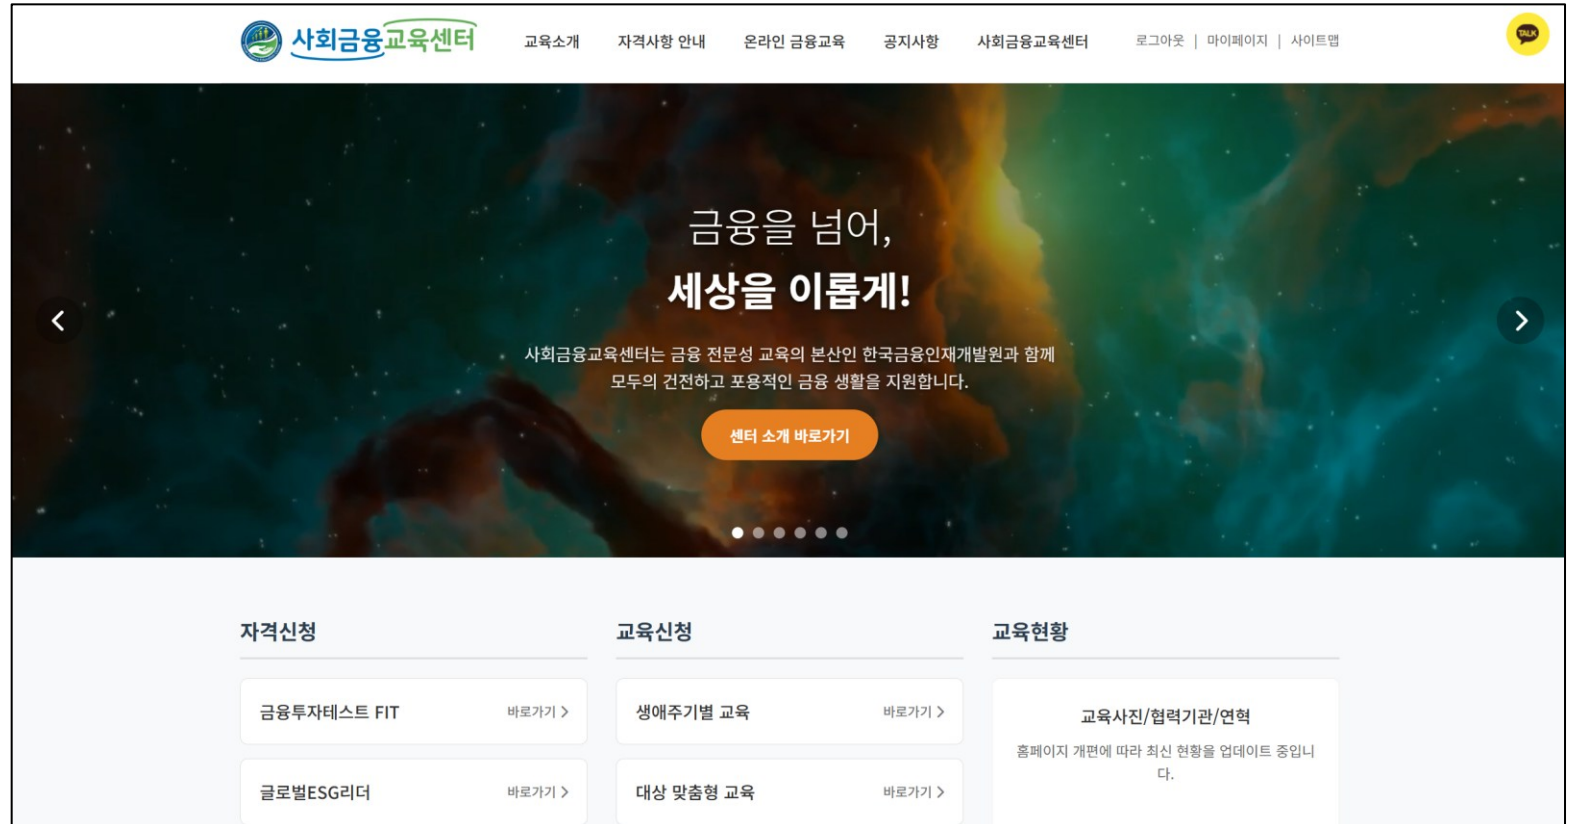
사회금융교육센터

교육소개 자격사항 안내 온라인 금융교육 공지사항 사회금융교육센터

로그아웃 | 마이페이지 | 사이트맵

TALK

금융을 넘어,
세상을 이롭게!

사회금융교육센터는 금융 전문성 교육의 본산인 한국금융인재개발원과 함께 모두의 건전하고 포용적인 금융 생활을 지원합니다.

센터 소개 바로가기

자격신청

금융투자테스트 FIT 바로가기 >

글로벌ESG리더 바로가기 >

교육신청

생애주기별 교육 바로가기 >

대상 맞춤형 교육 바로가기 >

교육현황

교육사진/협력기관/연혁

홈페이지 개편에 따라 최신 현황을 업데이트 중입니다.